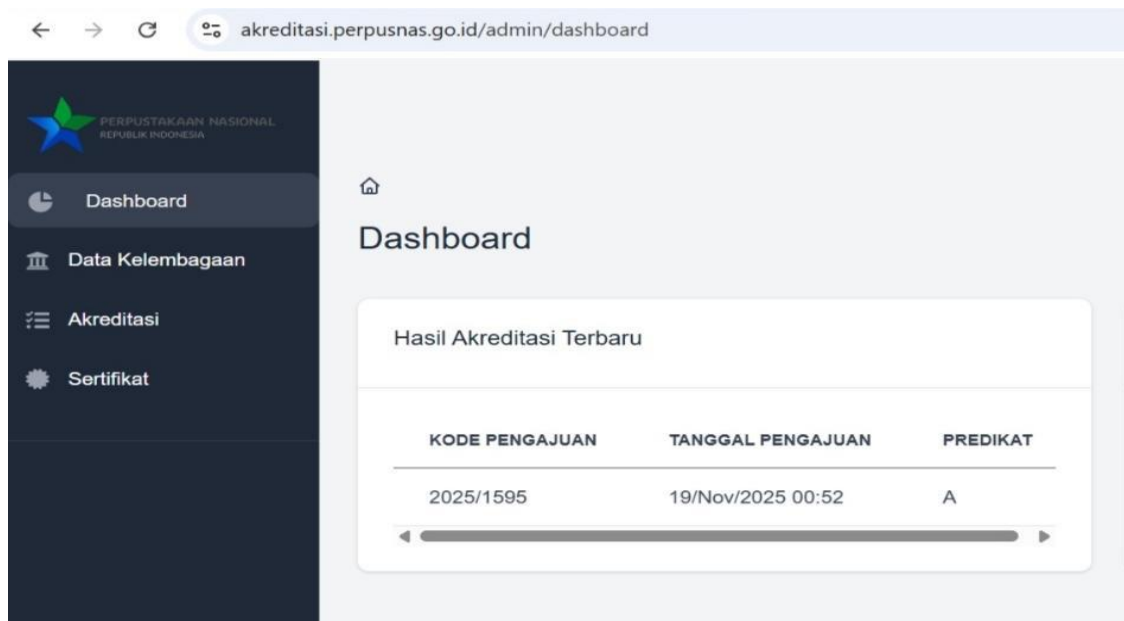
akreditasi.perpusnas.go.id/admin/dashboard

PERPUSTAKAAN NASIONAL
REPUBLIK INDONESIA

Dashboard
Data Kelembagaan
Akreditasi
Sertifikat

Dashboard

Hasil Akreditasi Terbaru

| KODE PENGAJUAN | TANGGAL PENGAJUAN | PREDIKAT |
|---|---|---|
| 2025/1595 | 19/Nov/2025 00:52 | A |